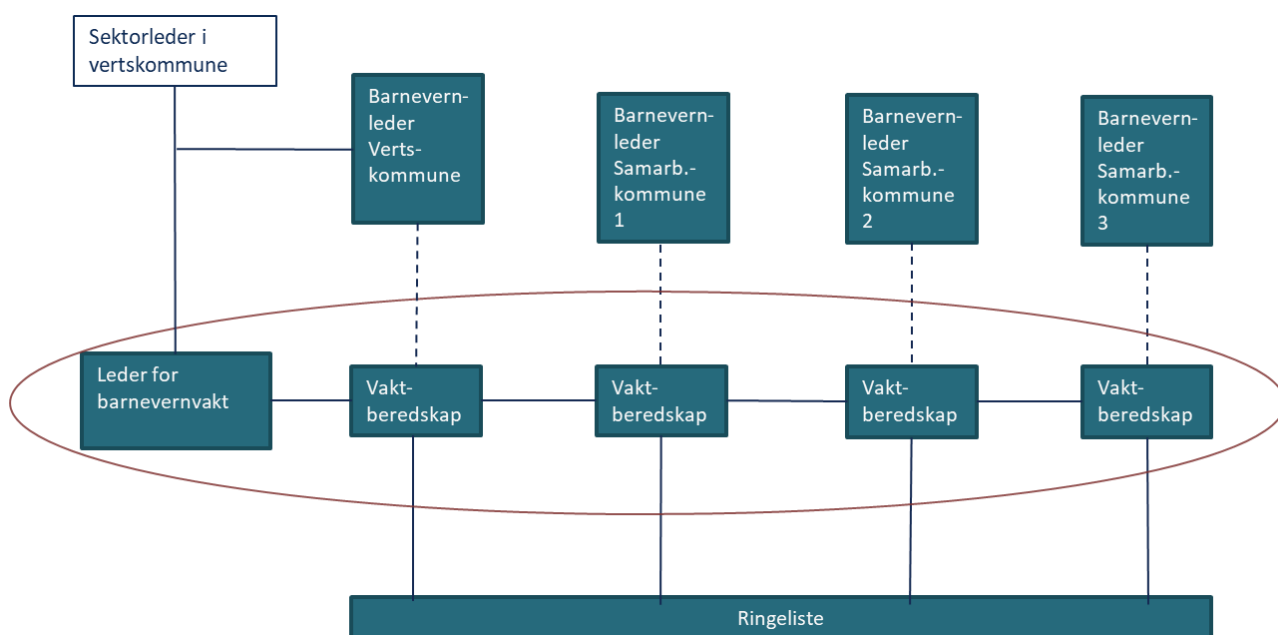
Sektorleder i vertskommune

Barnevernleder Vertskommune

Barnevernleder Samarb.-kommune 1

Barnevernleder Samarb.-kommune 2

Barnevernleder Samarb.-kommune 3

Leder for barnevernvakt

Vaktberedskap

Vaktberedskap

Vaktberedskap

Vaktberedskap

Ringeliste